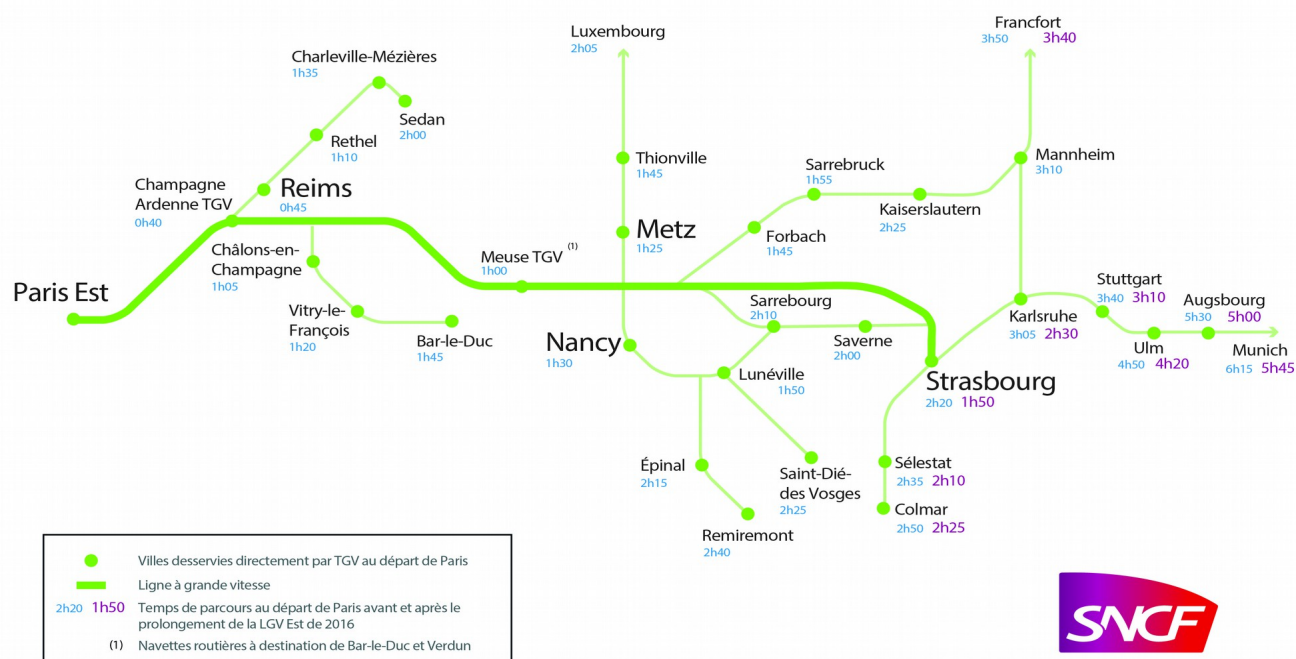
Luxembourg
2h05

Francfort
3h50 3h40

Charleville-Mézières
1h35

Sedan
2h00

Rethel
1h10

Thionville
1h45

Sarrebruck
1h55

Mannheim
3h10

Champagne Ardenne TGV
0h40

Reims
0h45

Kaiserslautern
2h25

Metz
1h25

Forbach
1h45

Châlons-en-Champagne
1h05

Meuse TGV $^{(1)}$
1h00

Paris Est

Vitry-le-François
1h20

Bar-le-Duc
1h45

Sarrebourg
2h10

Stuttgart
3h40 3h10

Augsbourg
5h30 5h00

Karlsruhe
3h05 2h30

Ulm
4h50 4h20

Munich
6h15 5h45

Nancy
1h30

Saverne
2h00

Lunéville
1h50

Strasbourg
2h20 1h50

Épinal
2h15

Saint-Dié-des Vosges
2h25

Sélestat
2h35 2h10

Colmar
2h50 2h25

Remiremont
2h40

Villes desservies directement par TGV au départ de Paris

Ligne à grande vitesse

2h20 1h50 Temps de parcours au départ de Paris avant et après le prolongement de la LGV Est de 2016

(1) Navettes routières à destination de Bar-le-Duc et Verdun

SNCF